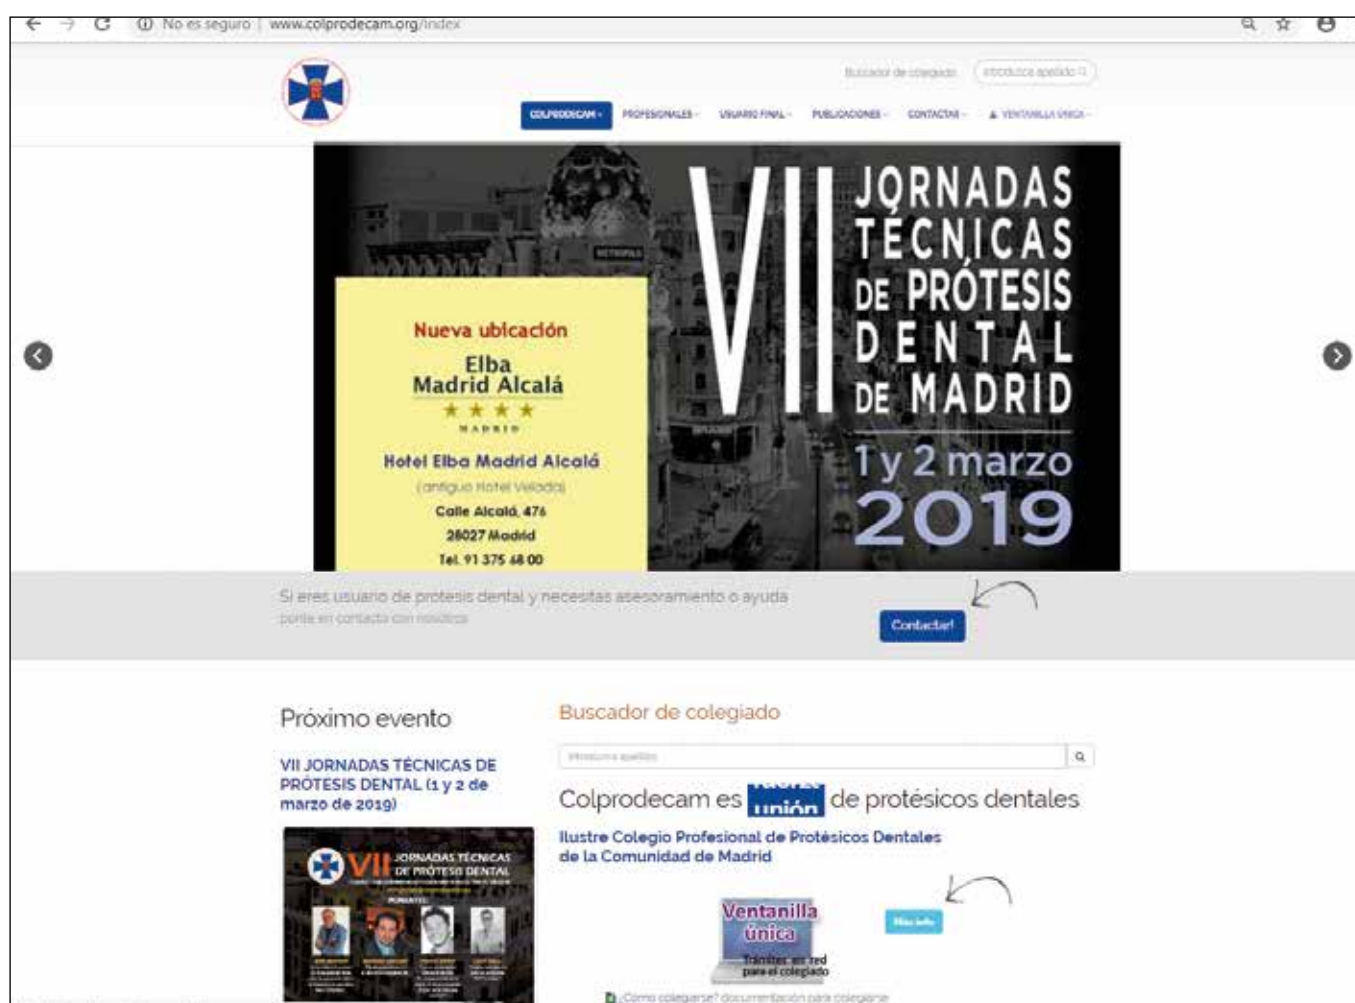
No es seguro | www.colprodecam.org/index

Buscador de colegiado | Introduzca apellido

COLPRODECAM · PROFESIONALES · USUARIO FINAL · PUBLICACIONES · CONTACTAR · VENTANILLA ÚNICA

VII JORNADAS TÉCNICAS DE PRÓTESIS DENTAL DE MADRID

1 y 2 marzo 2019

Nueva ubicación

Elba Madrid Alcalá

★★★★

MADRID

Hotel Elba Madrid Alcalá

(antiguo Hotel Velada)

Calle Alcalá, 476

28027 Madrid

Tel. 91 375 68 00

Si eres usuario de protesis dental y necesitas asesoramiento o ayuda

ponte en contacto con nosotros

Contactar!

Próximo evento

VII JORNADAS TÉCNICAS DE PRÓTESIS DENTAL (1 y 2 de marzo de 2019)

VII JORNADAS TÉCNICAS DE PRÓTESIS DENTAL

Buscador de colegiado

Introduzca apellido

Colprodecam es unión de protésicos dentales

Ilustre Colegio Profesional de Protésicos Dentales de la Comunidad de Madrid

Ventanilla única

Trámites en red para el colegiado

Más info

¿Cómo colegiarse? documentación para colegiarse